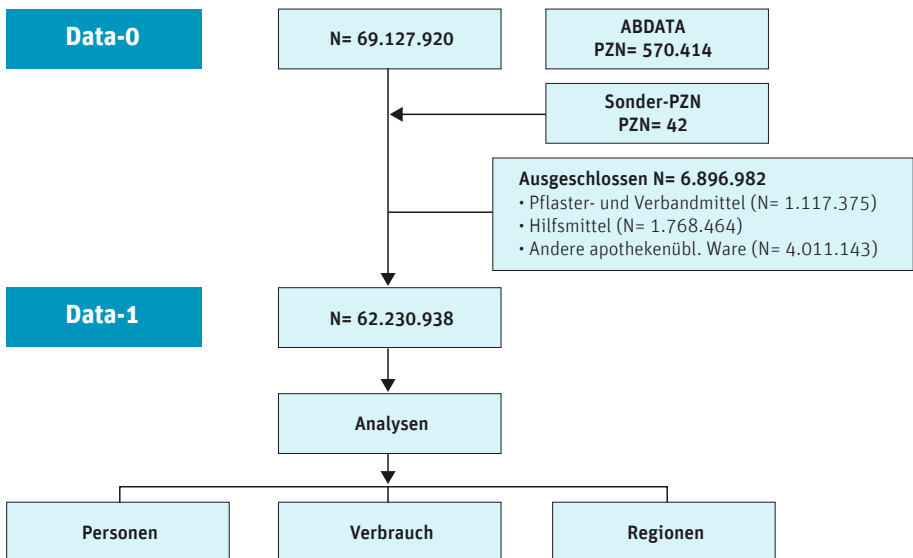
Data-0

N= 69.127.920

ABDATA
PZN= 570.414

Sonder-PZN
PZN= 42

Ausgeschlossen N= 6.896.982
• Pflaster- und Verbandmittel (N= 1.117.375)
• Hilfsmittel (N= 1.768.464)
• Andere apothekenübl. Ware (N= 4.011.143)

Data-1

N= 62.230.938

Analysen

Personen

Verbrauch

Regionen